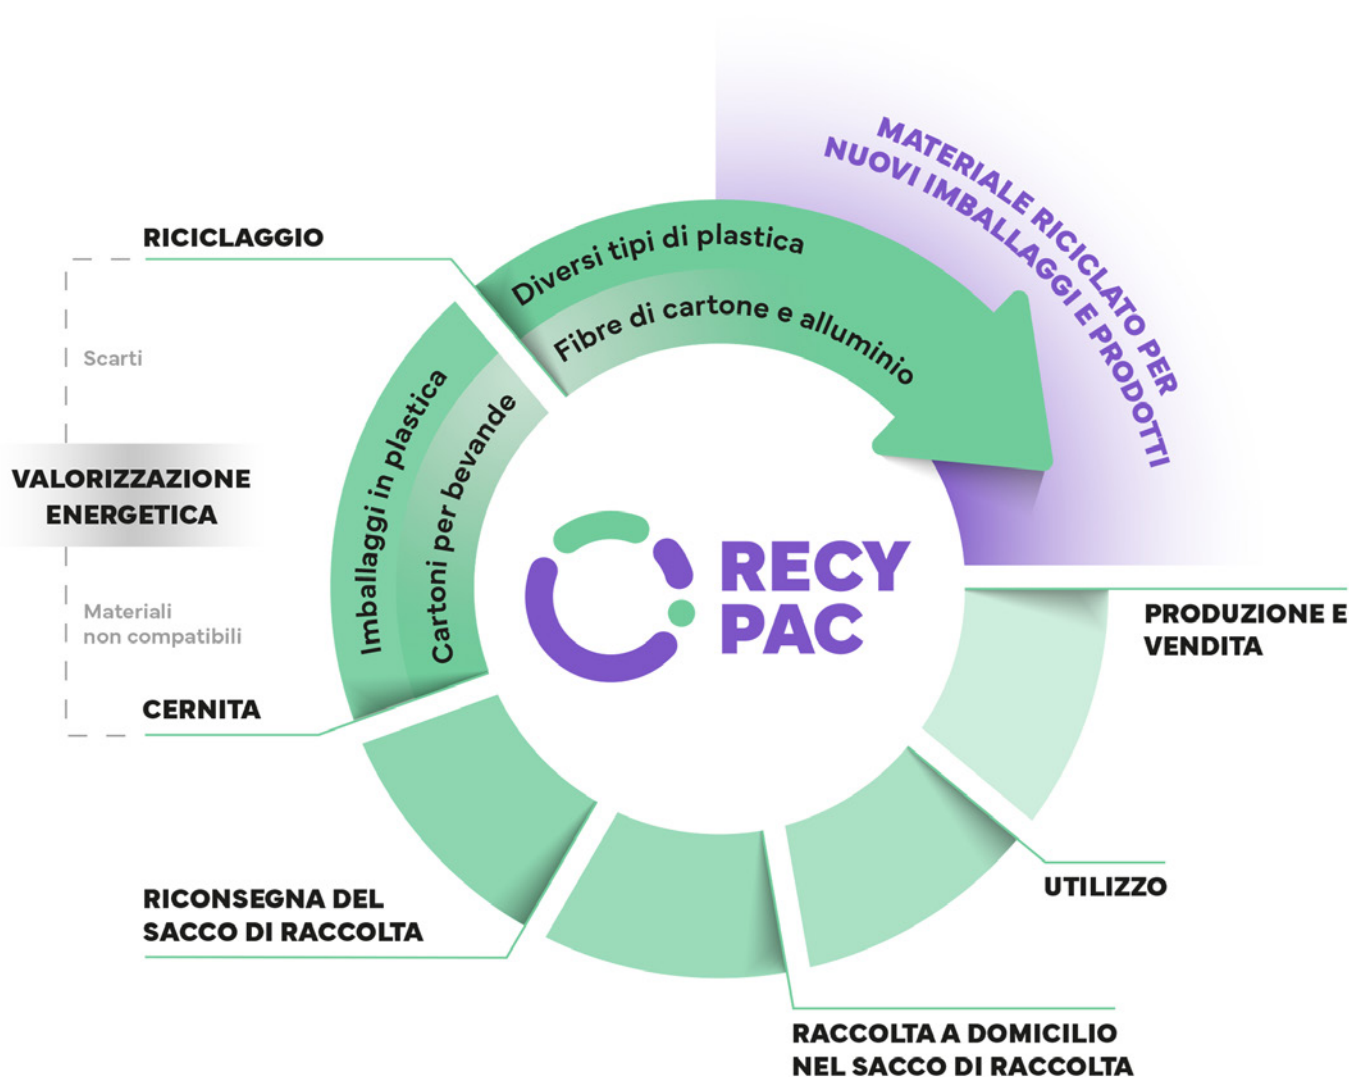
MATERIALE RICICLATO PER NUOVI IMBALLAGGI E PRODOTTI

RICICLAGGIO

Diversi tipi di plastica

Fibre di cartone e alluminio

Scarti

VALORIZZAZIONE ENERGETICA

Materiali non compatibili

Imballaggi in plastica

Cartoni per bevande

CERNITA

RECY PAC

PRODUZIONE E VENDITA

UTILIZZO

RICONSEGNA DEL SACCO DI RACCOLTA

RACCOLTA A DOMICILIO NEL SACCO DI RACCOLTA